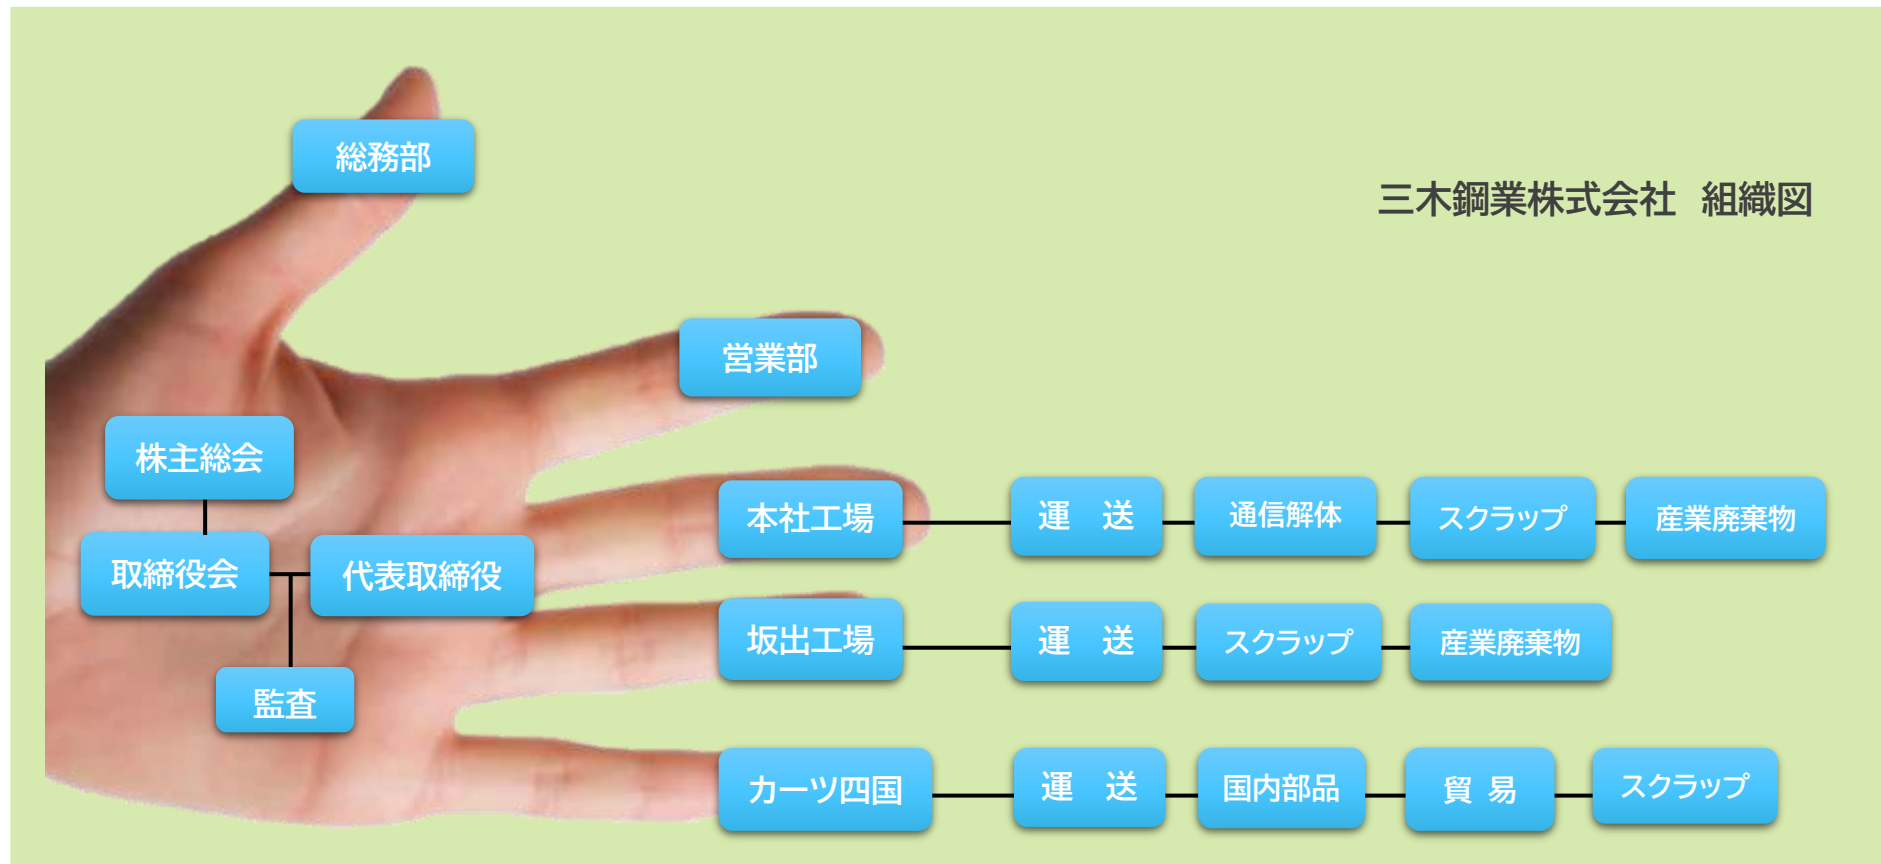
三木鋼業株式会社　組織図

総務部

営業部

株主総会

取締役会

代表取締役

監査

本社工場　運　送　通信解体　スクラップ　産業廃棄物

坂出工場　運　送　スクラップ　産業廃棄物

カーツ四国　運　送　国内部品　貿　易　スクラップ